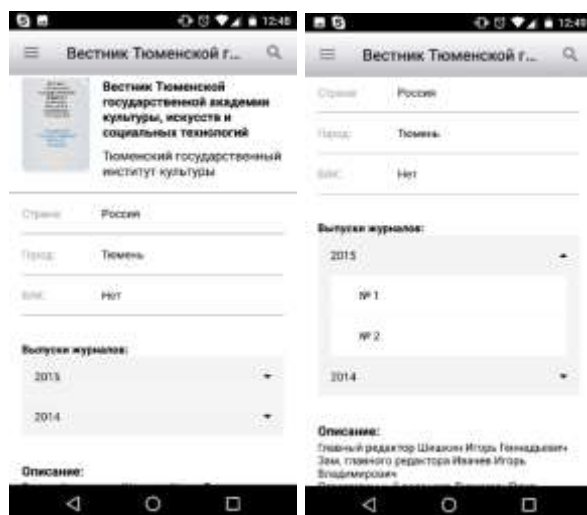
12:48

Вестник Тюменской г...

Вестник Тюменской государственной академии культуры, искусств и социальных технологий

Тюменский государственный институт культуры

Страна Россия

Город Тюмень

ВАК Нет

Выпуски журналов:

2015

2014

Описание:

12:49

Вестник Тюменской г...

Страна Россия

Город Тюмень

ВАК Нет

Выпуски журналов:

2015

№ 1

№ 2

2014

Описание:

Главный редактор Шишкин Игорь Геннадьевич Зам. главного редактора Иванов Игорь Владимирович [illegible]